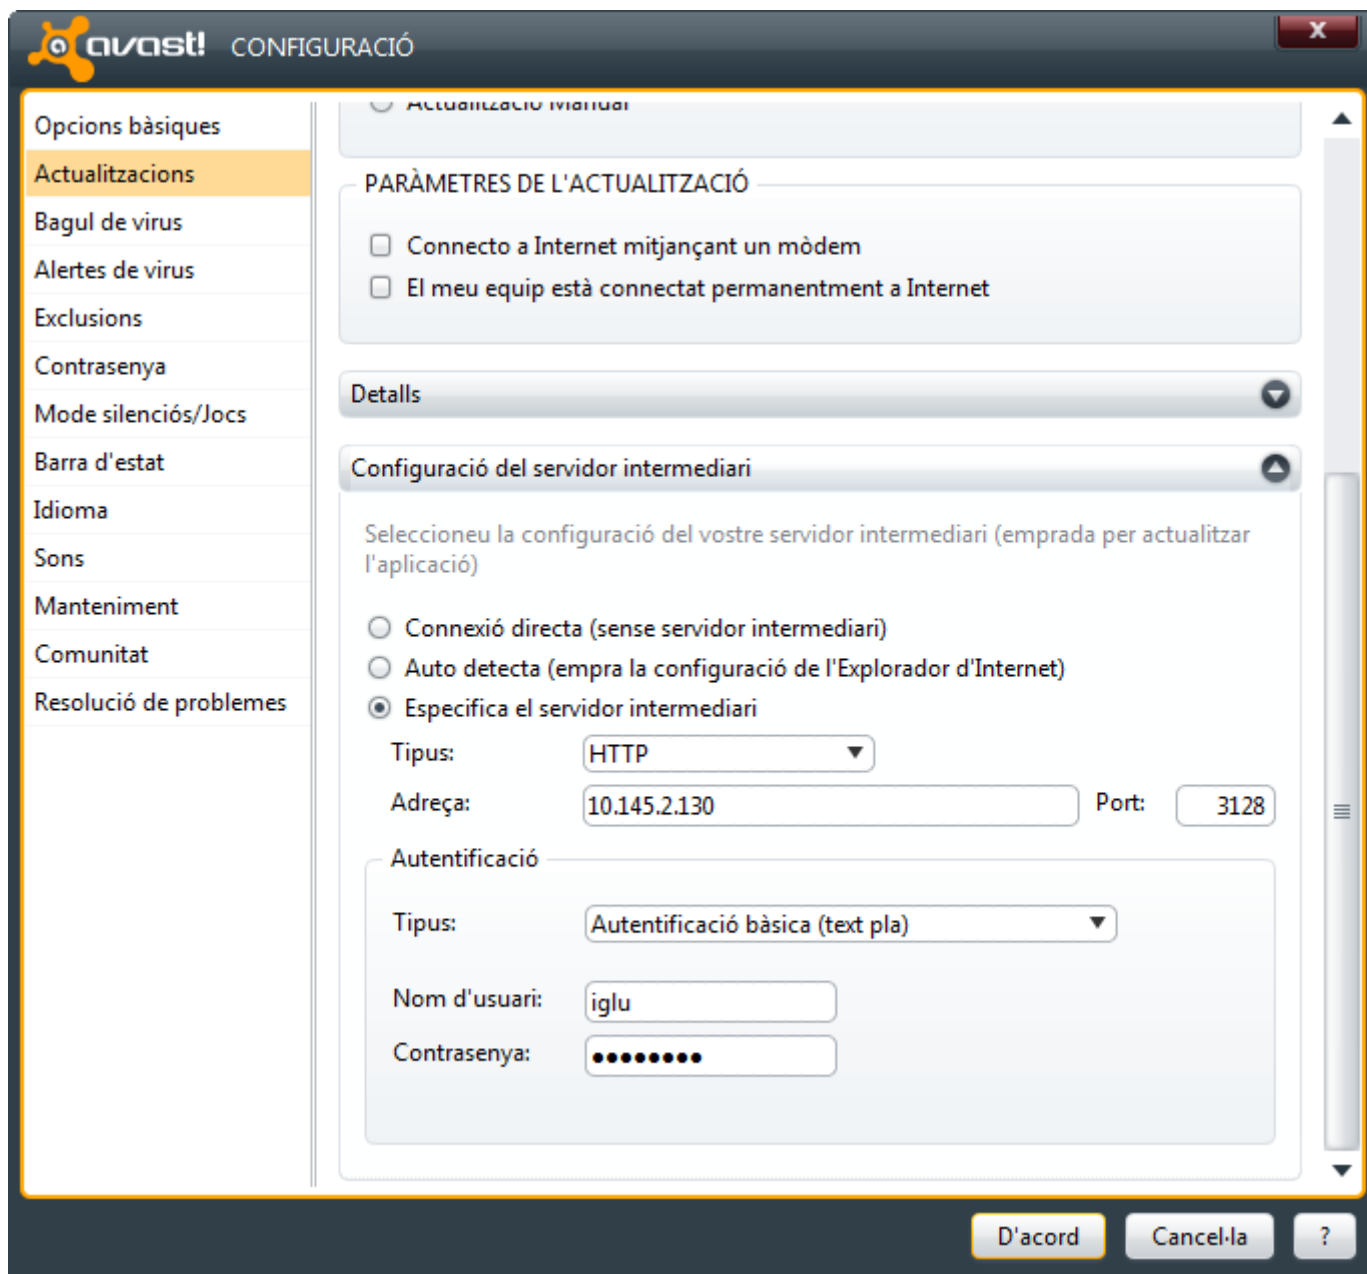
avast! CONFIGURACIÓ

x

Opcions bàsiques
Actualitzacions
Bagul de virus
Alertes de virus
Exclusions
Contrasenya
Mode silenciós/Jocs
Barra d'estat
Idioma
Sons
Manteniment
Comunitat
Resolució de problemes

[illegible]

PARÀMETRES DE L'ACTUALITZACIÓ

Connecto a Internet mitjançant un mòdem
El meu equip està connectat permanentment a Internet

Detalls

Configuració del servidor intermediari

Seleccioneu la configuració del vostre servidor intermediari (emprada per actualitzar l'aplicació)

Connexió directa (sense servidor intermediari)
Auto detecta (empra la configuració de l'Explorador d'Internet)
Especifica el servidor intermediari

Tipus: HTTP
Adreça: 10.145.2.130
Port: 3128

Autentificació

Tipus: Autentificació bàsica (text pla)
Nom d'usuari: iglu
Contrasenya: ●●●●●●●●

D'acord
Cancel·la
?